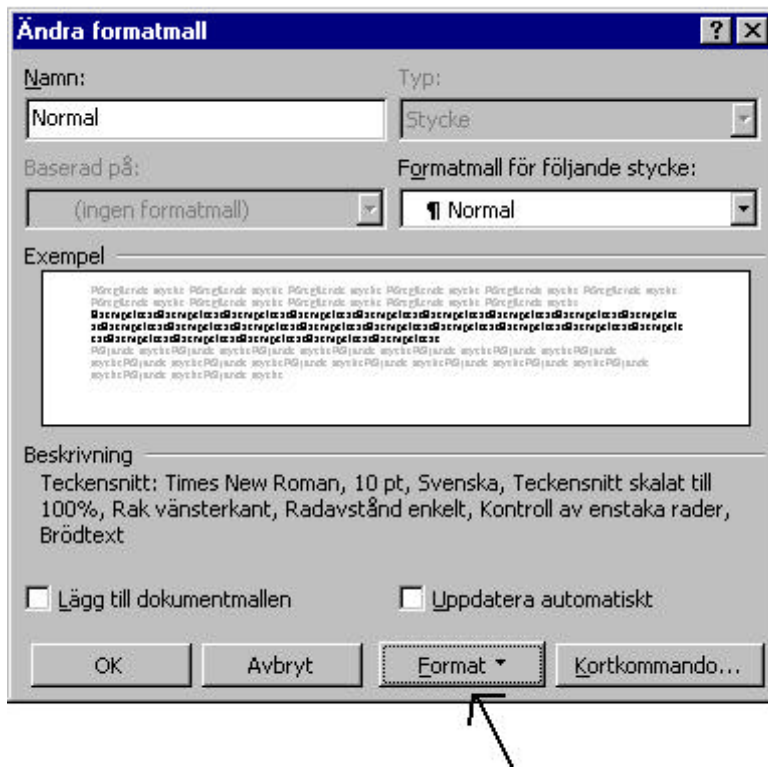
Ändra formatmall

Namn:
Normal

Typ:
Stycke

Baserad på:
(ingen formatmall)

Formatmall för följande stycke:
¶ Normal

Exempel

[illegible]

Beskrivning
Teckensnitt: Times New Roman, 10 pt, Svenska, Teckensnitt skalat till 100%, Rak vänsterkant, Radavstånd enkelt, Kontroll av enstaka rader, Brödtext

Lägg till dokumentmallen
Uppdatera automatiskt

OK
Avbryt
Format
Kortkommando...